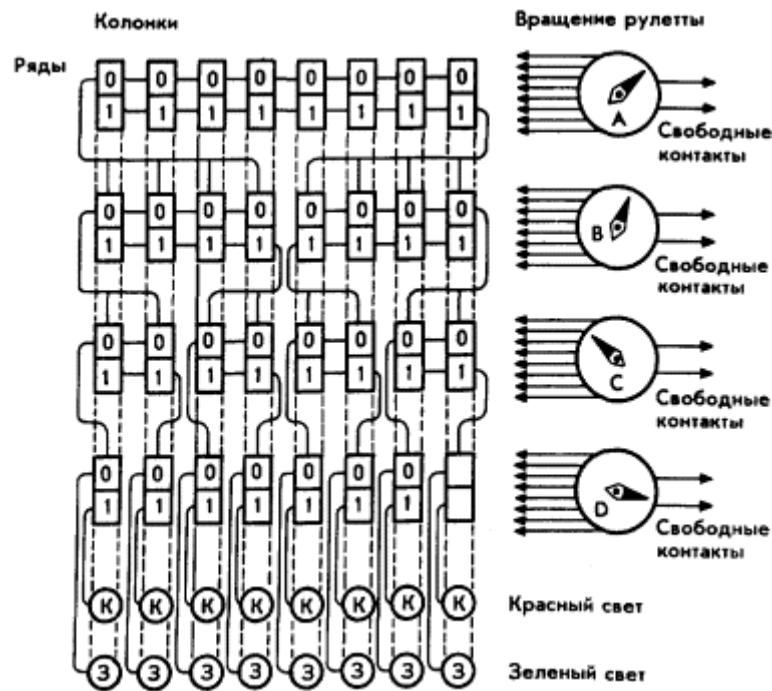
Колонки

Вращение рулетты

Ряды

0 0 0 0 0 0 0 0
1 1 1 1 1 1 1 1

A

Свободные контакты

0 0 0 0 0 0 0 0
1 1 1 1 1 1 1 1

B

Свободные контакты

0 0 0 0 0 0 0 0
1 1 1 1 1 1 1 1

C

Свободные контакты

0 0 0 0 0 0 0
1 1 1 1 1 1 1

D

Свободные контакты

К К К К К К К К

Красный свет

З З З З З З З З

Зеленый свет